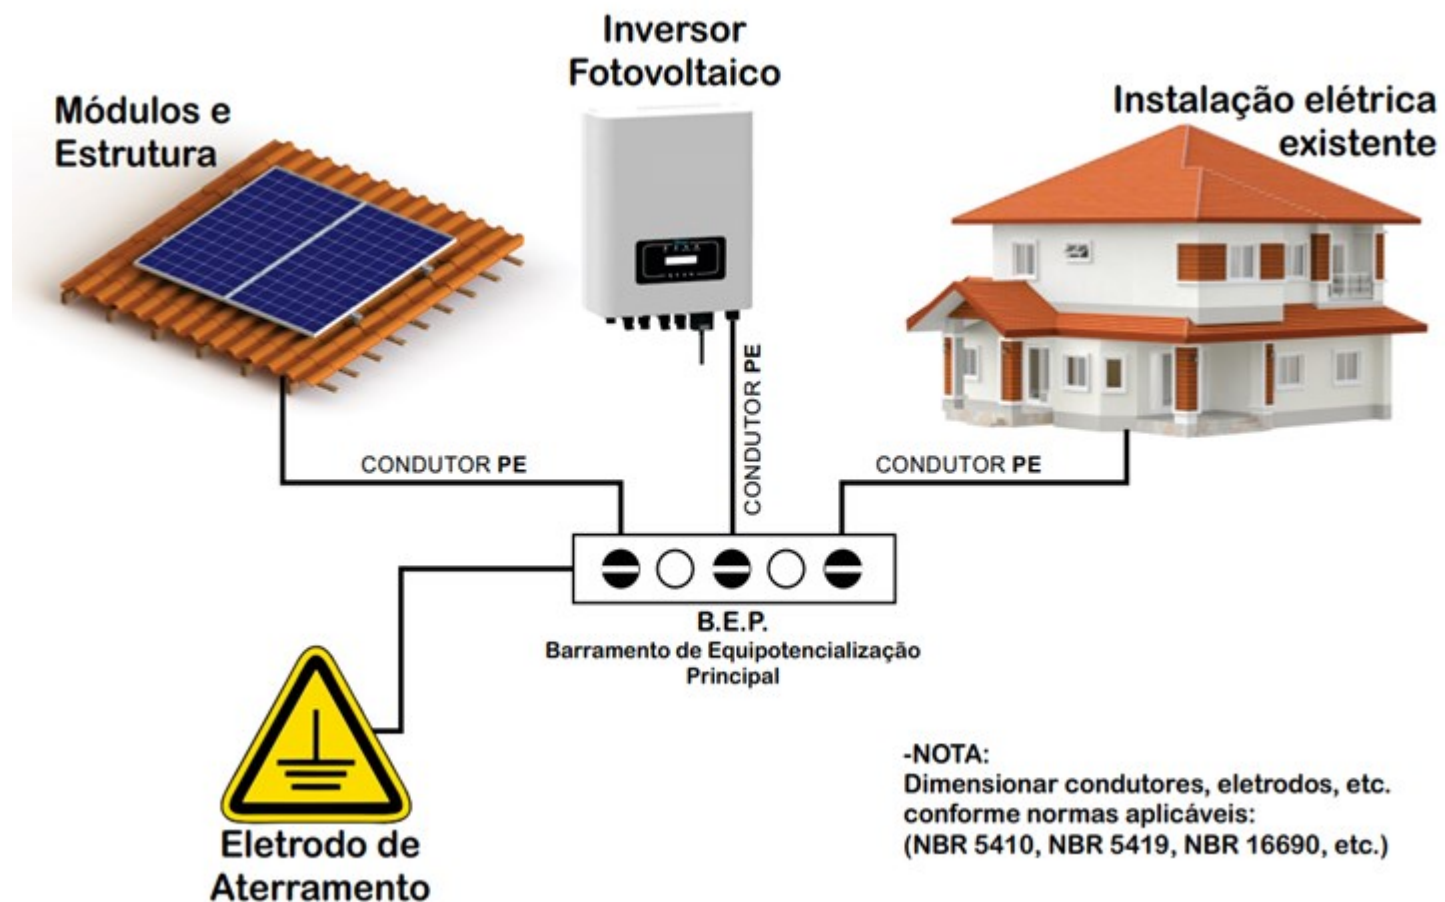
Módulos e Estrutura

Inversor Fotovoltaico

Instalação elétrica existente

CONDUTOR PE

CONDUTOR PE

CONDUTOR PE

B.E.P.
Barramento de Equipotencialização Principal

Eletrodo de Aterramento

-NOTA:
Dimensionar condutores, eletrodos, etc. conforme normas aplicáveis:
(NBR 5410, NBR 5419, NBR 16690, etc.)